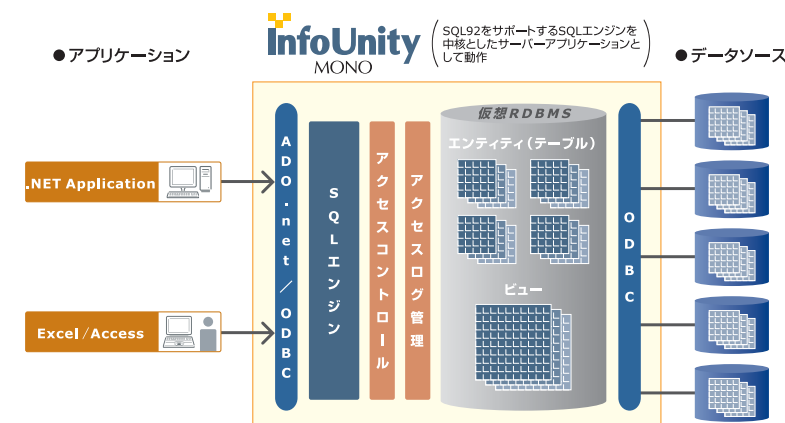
InfoUnity MONO

SQL92をサポートするSQLエンジンを中核としたサーバーアプリケーションとして動作

●アプリケーション

●データソース

.NET Application

Excel／Access

ADO.net／ODBC

SQLエンジン

アクセスコントロール

アクセスログ管理

仮想RDBMS

エンティティ（テーブル）

ビュー

ODBC